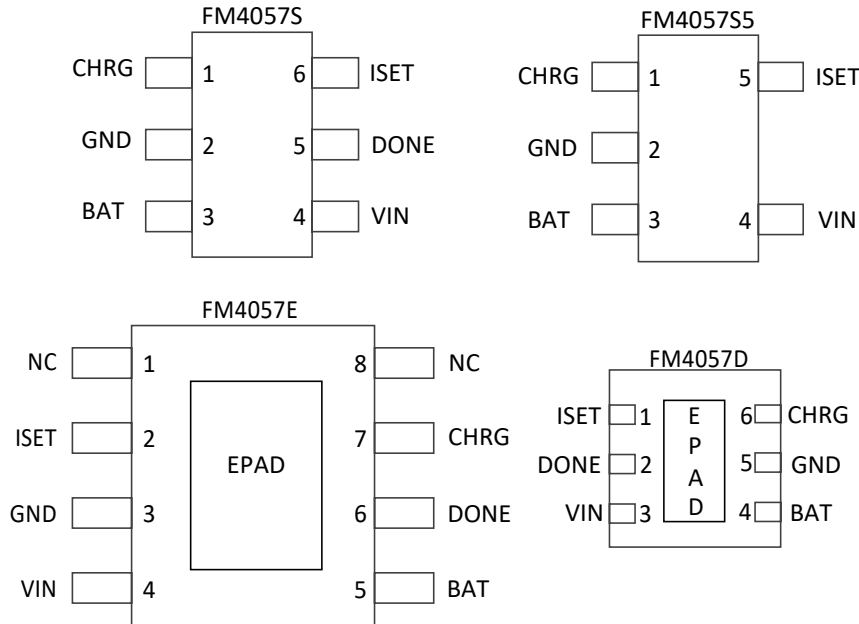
FM4057S

CHRG 1
GND 2
BAT 3
6 ISET
5 DONE
4 VIN

FM4057S5

CHRG 1
GND 2
BAT 3
5 ISET
4 VIN

FM4057E

NC 1
ISET 2
GND 3
VIN 4
EPAD
8 NC
7 CHRG
6 DONE
5 BAT

FM4057D

ISET 1
DONE 2
VIN 3
E P A D
6 CHRG
5 GND
4 BAT